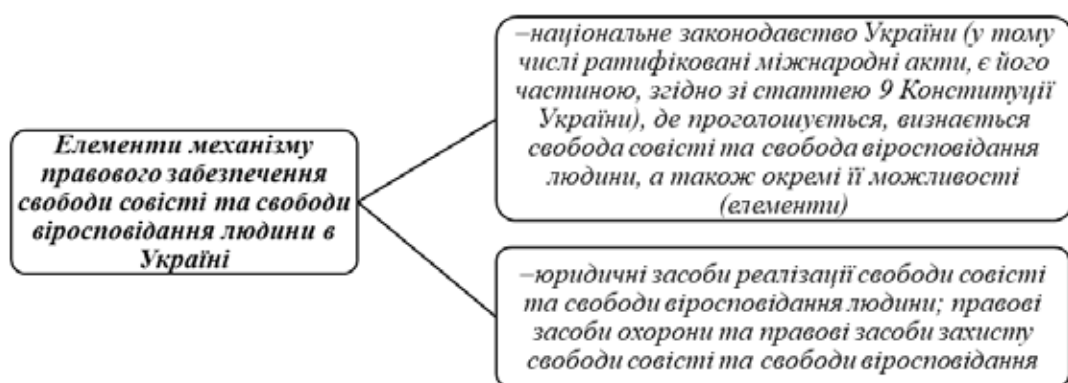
Елементи механізму правового забезпечення свободи совісті та свободи віросповідання людини в Україні

–національне законодавство України (у тому числі ратифіковані міжнародні акти, є його частиною, згідно зі статтею 9 Конституції України), де проголошується, визнається свобода совісті та свобода віросповідання людини, а також окремі її можливості (елементи)

–юридичні засоби реалізації свободи совісті та свободи віросповідання людини; правові засоби охорони та правові засоби захисту свободи совісті та свободи віросповідання